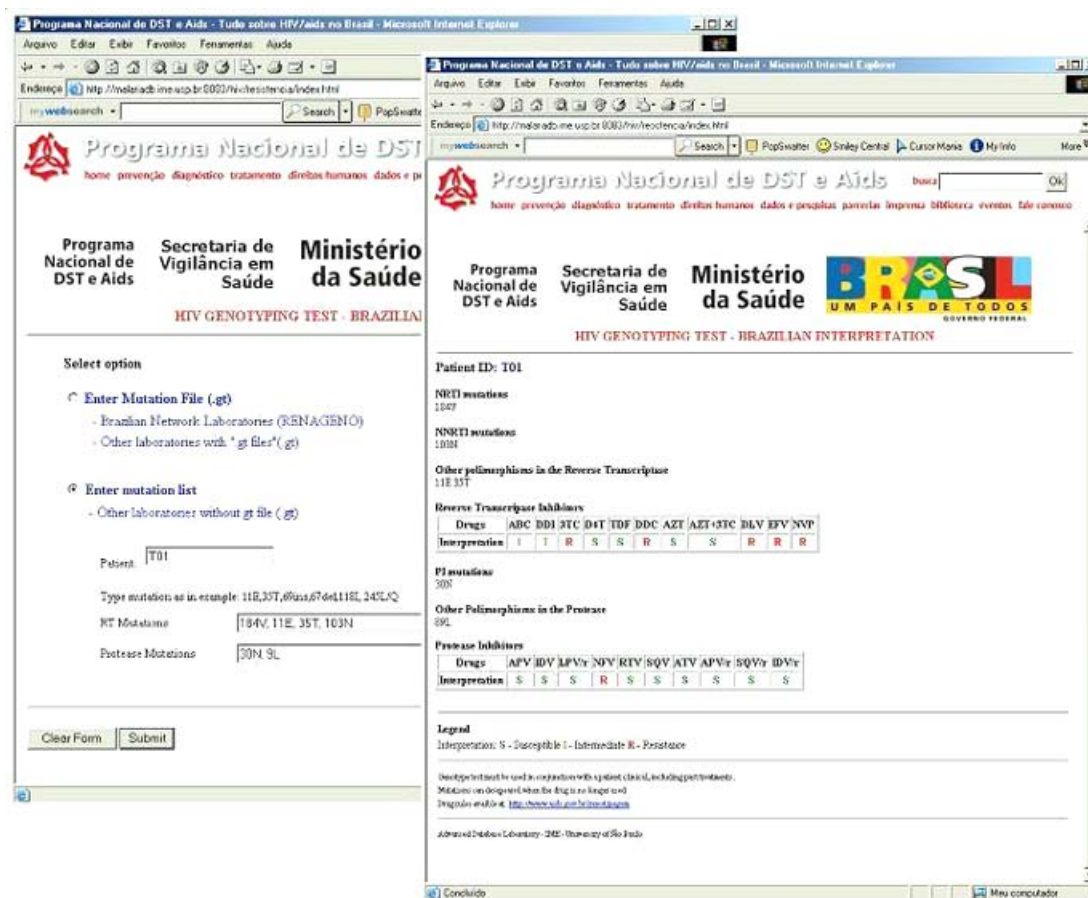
Programa Nacional de DST e Aids - Tudo sobre HIV/aids no Brasil - Microsoft Internet Explorer

Arquivo Editar Exibir Favoritos Ferramentas Ajuda

Endereço http://malaradb.ime.usp.br:8080/hiv/resistencia/index.html

mywebsearch Search PopSwatter

Programa Nacional de DST

home prevenção diagnóstico tratamento direitos humanos dados e pe

Programa Nacional de DST e Aids

Secretaria de Vigilância em Saúde

Ministério da Saúde

HIV GENOTYPING TEST - BRAZILIAN

Select option

Enter Mutation File (.gt)

- Brazilian Network Laboratories (RENAGENO)

- Other laboratories with "gt files"(.gt)

Enter mutation list

- Other laboratories without gt file (.gt)

Patient: T01

Type mutation as in example: 11E,35T,69ins,67del,118I, 245L/Q

RT Mutations 184V, 11E, 35T, 103N

Protease Mutations 30N, 9L

Clear Form Submit

Programa Nacional de DST e Aids - Tudo sobre HIV/aids no Brasil - Microsoft Internet Explorer

Arquivo Editar Exibir Favoritos Ferramentas Ajuda

Endereço http://malaradb.ime.usp.br:8080/hiv/resistencia/index.html

mywebsearch Search PopSwatter Smiley Central Cursor Mania My Info More

Programa Nacional de DST e Aids busca Ok

home prevenção diagnóstico tratamento direitos humanos dados e pesquisas parcerias imprensa biblioteca eventos fale conosco

Programa Nacional de DST e Aids

Secretaria de Vigilância em Saúde

Ministério da Saúde

BRASIL UM PAÍS DE TODOS GOVERNO FEDERAL

HIV GENOTYPING TEST - BRAZILIAN INTERPRETATION

Patient ID: T01

NRTI mutations
184V

NNRTI mutations
103N

Other polimorphisms in the Reverse Transcriptase
11E 35T

Reverse Transcripase Inhibitors

| Drugs | ABC | DDI | 3TC | D4T | TDF | DDC | AZT | AZT+3TC | DLV | EFV | NVP |
|---|---|---|---|---|---|---|---|---|---|---|---|
| Interpretation | I | I | R | S | S | R | S | S | R | R | R |

PI mutations
30N

Other Polimorphisms in the Protease
9L

Protease Inhibitors

| Drugs | APV | IDV | LPV/r | NFV | RTV | SQV | ATV | APV/r | SQV/r | IDV/r |
|---|---|---|---|---|---|---|---|---|---|---|
| Interpretation | S | S | S | R | S | S | S | S | S | S |

Legend
Interpretation: S - Susceptible I - Intermediate R - Resistance

Genotype test must be used in conjunction with a patient clinical, including past treatments.
Mutations are designed when the drug is no longer used
Drug rules available at: http://www.aids.gov.br/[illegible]

Advanced Database Laboratory - IME - University of São Paulo

Concluído

Meu computador